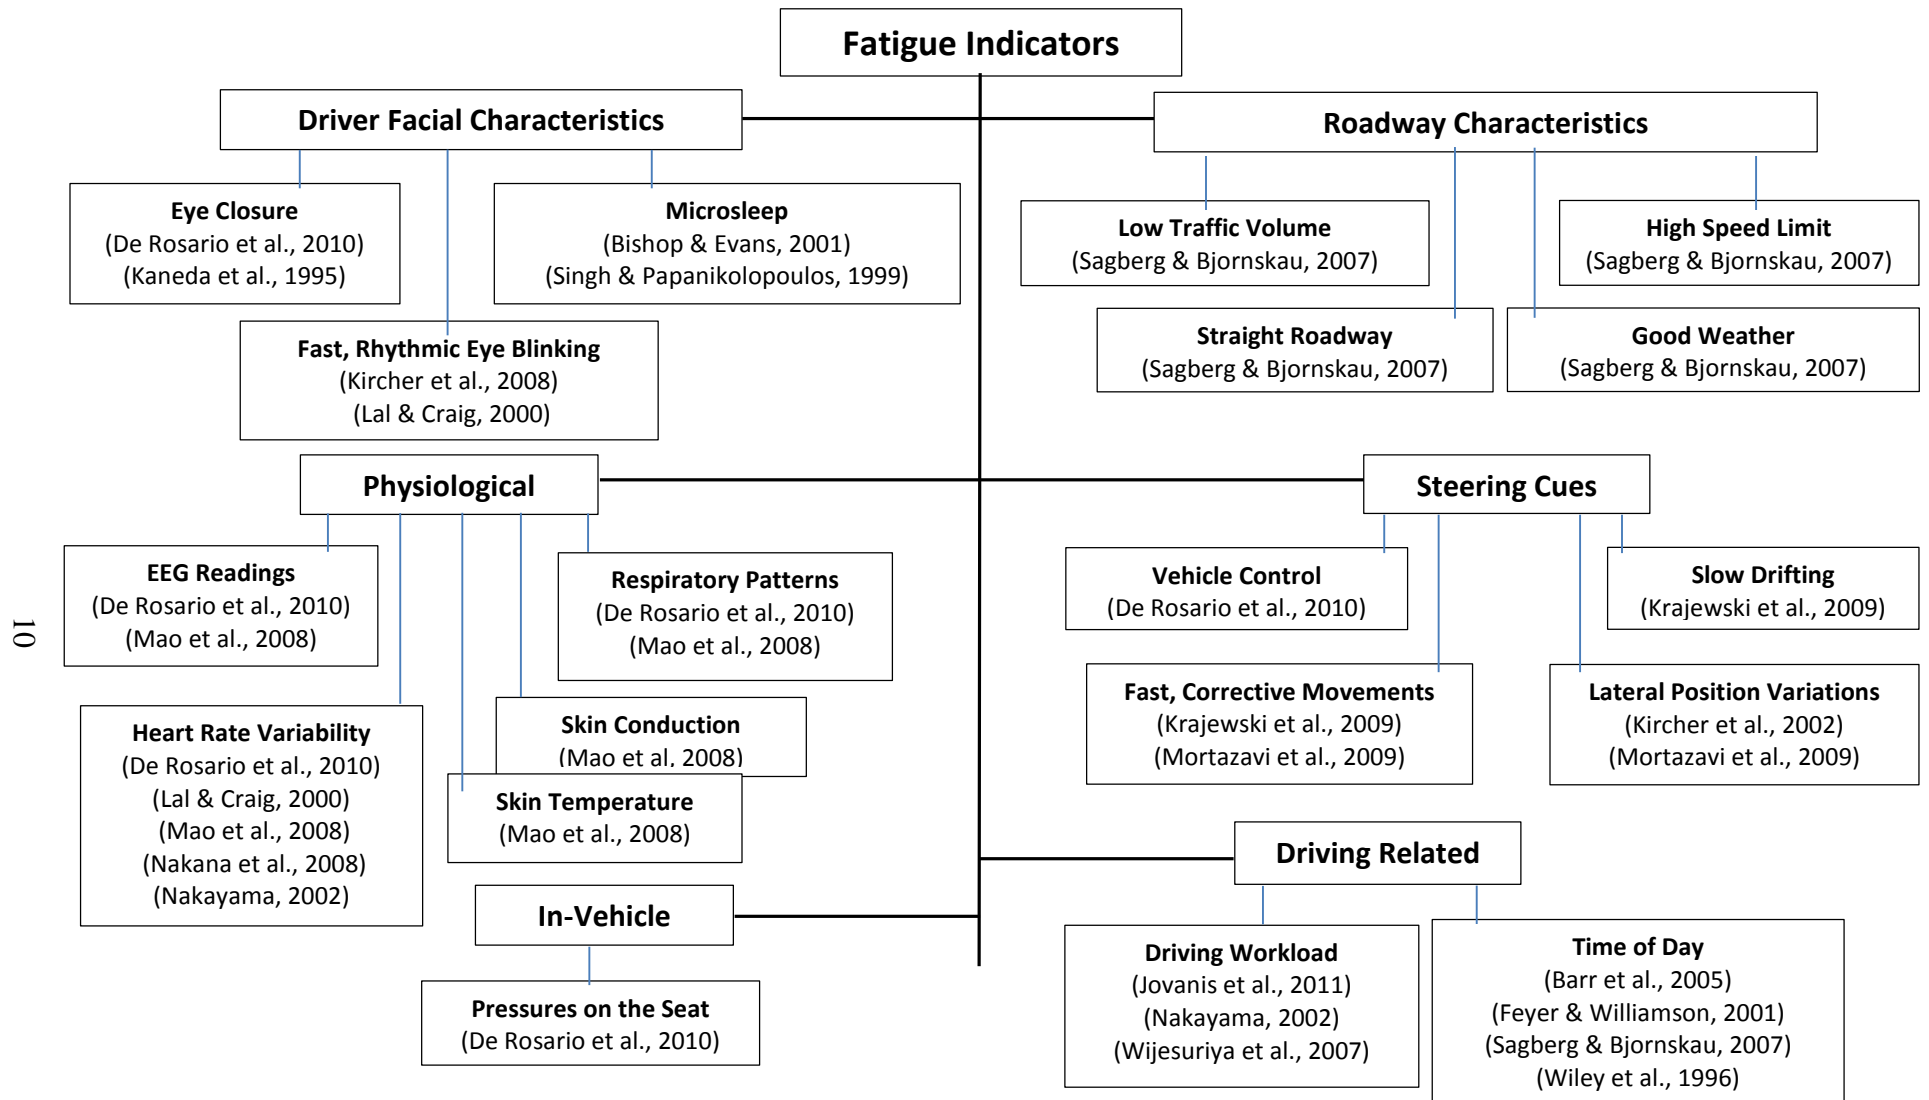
Fatigue Indicators

Driver Facial Characteristics

Eye Closure
(De Rosario et al., 2010)
(Kaneda et al., 1995)

Microsleep
(Bishop & Evans, 2001)
(Singh & Papanikolopoulos, 1999)

Fast, Rhythmic Eye Blinking
(Kircher et al., 2008)
(Lal & Craig, 2000)

Roadway Characteristics

Low Traffic Volume
(Sagberg & Bjornskau, 2007)

High Speed Limit
(Sagberg & Bjornskau, 2007)

Straight Roadway
(Sagberg & Bjornskau, 2007)

Good Weather
(Sagberg & Bjornskau, 2007)

Physiological

EEG Readings
(De Rosario et al., 2010)
(Mao et al., 2008)

Respiratory Patterns
(De Rosario et al., 2010)
(Mao et al., 2008)

Heart Rate Variability
(De Rosario et al., 2010)
(Lal & Craig, 2000)
(Mao et al., 2008)
(Nakana et al., 2008)
(Nakayama, 2002)

Skin Conduction
(Mao et al. 2008)

Skin Temperature
(Mao et al., 2008)

Steering Cues

Vehicle Control
(De Rosario et al., 2010)

Slow Drifting
(Krajewski et al., 2009)

Fast, Corrective Movements
(Krajewski et al., 2009)
(Mortazavi et al., 2009)

Lateral Position Variations
(Kircher et al., 2002)
(Mortazavi et al., 2009)

10

In-Vehicle

Pressures on the Seat
(De Rosario et al., 2010)

Driving Related

Driving Workload
(Jovanis et al., 2011)
(Nakayama, 2002)
(Wijesuriya et al., 2007)

Time of Day
(Barr et al., 2005)
(Feyer & Williamson, 2001)
(Sagberg & Bjornskau, 2007)
(Wiley et al., 1996)